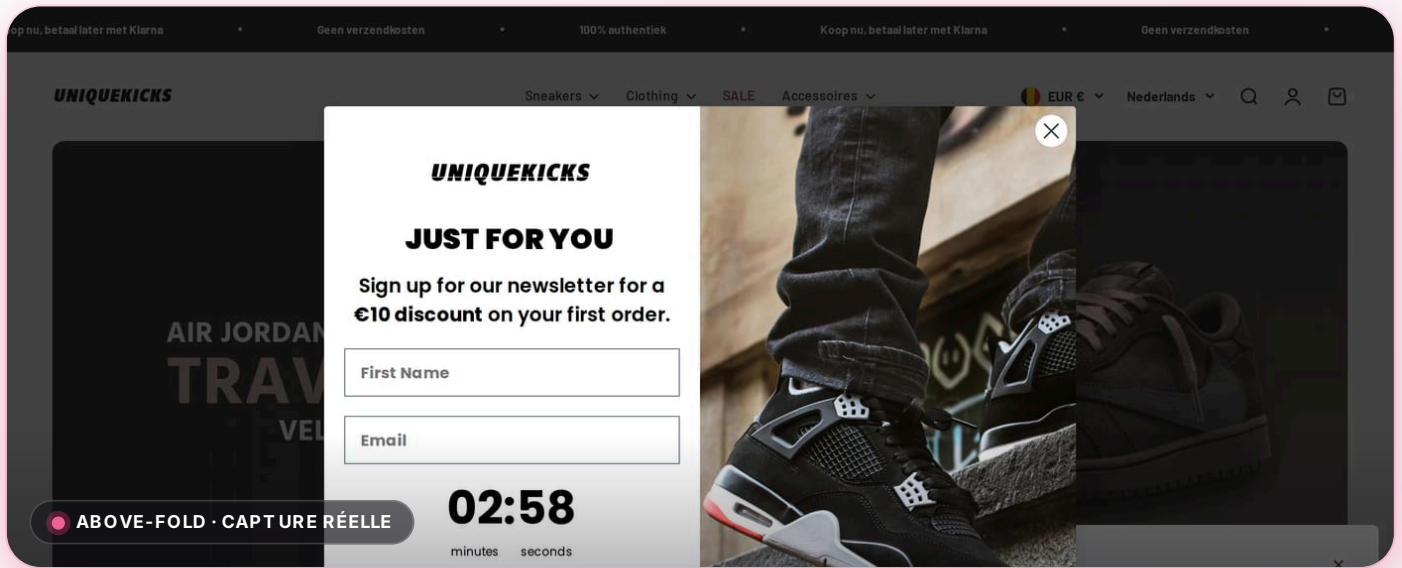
oop nu, betaal later met Klarna • Geen verzendkosten • 100% authentiek • Koop nu, betaal later met Klarna • Geen verzendkosten •

UNIQUEKICKS

Sneakers Clothing SALE Accessoires

EUR € Nederlands

AIR JORDAN

TRAV

VEL

UNIQUEKICKS

JUST FOR YOU

Sign up for our newsletter for a €10 discount on your first order.

First Name

Email

02:58

minutes seconds

ABOVE-FOLD · CAPTURE RÉELLE